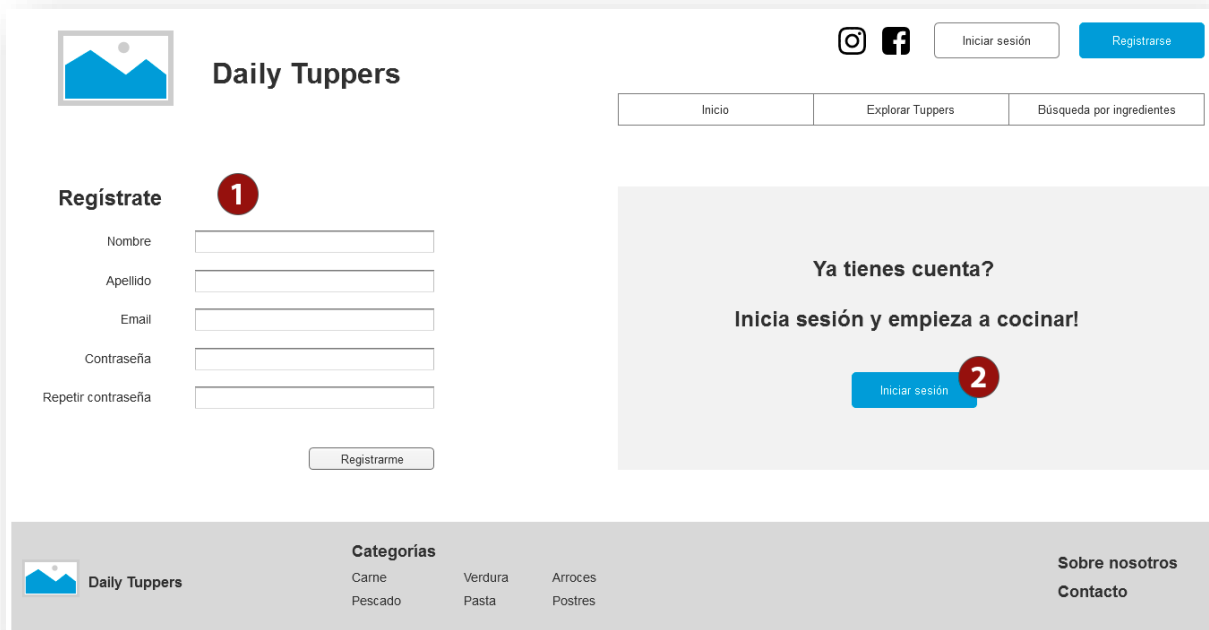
Daily Tuppers

Iniciar sesión

Registrarse

| Inicio | Explorar Tuppers | Búsqueda por ingredientes |
|---|---|---|

Regístrate 1

Nombre

Apellido

Email

Contraseña

Repetir contraseña

Registrarme

Ya tienes cuenta?

Inicia sesión y empieza a cocinar!

Iniciar sesión 2

Daily Tuppers

Categorías

Carne
Pescado

Verdura
Pasta

Arroces
Postres

Sobre nosotros

Contacto